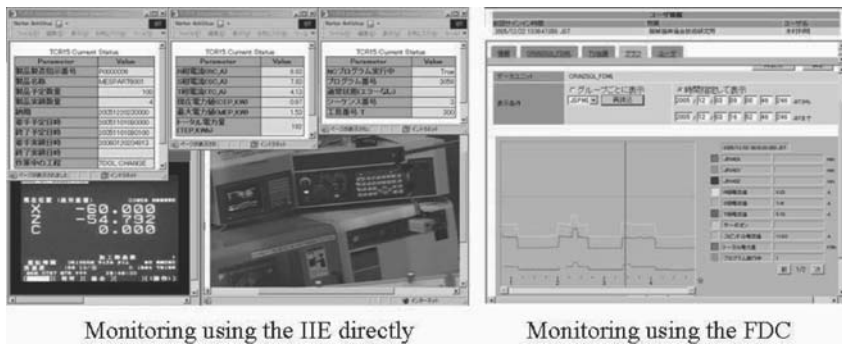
TCR15 Current Status

| Parameter | Value |
|---|---|
| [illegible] | P000006 |
| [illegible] | MESPART001 |
| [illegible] | 100 |
| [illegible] | 4 |
| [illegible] | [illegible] |
| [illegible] | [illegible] |
| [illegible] | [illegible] |
| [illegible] | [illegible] |
| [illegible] | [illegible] |
| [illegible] | TOOL CHANGE |

TCR15 Current Status

| Parameter | Value |
|---|---|
| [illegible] | 6.60 |
| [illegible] | 7.60 |
| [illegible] | 4.13 |
| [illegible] | 0.87 |
| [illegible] | 1.50 |
| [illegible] | 160 |

TCR15 Current Status

| Parameter | Value |
|---|---|
| NC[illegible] | True |
| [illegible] | 3050 |
| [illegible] | |
| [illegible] | 2 |
| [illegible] | 300 |

X -50.000
Z -54.792
C 0.000

Monitoring using the IIE directly

Monitoring using the FDC